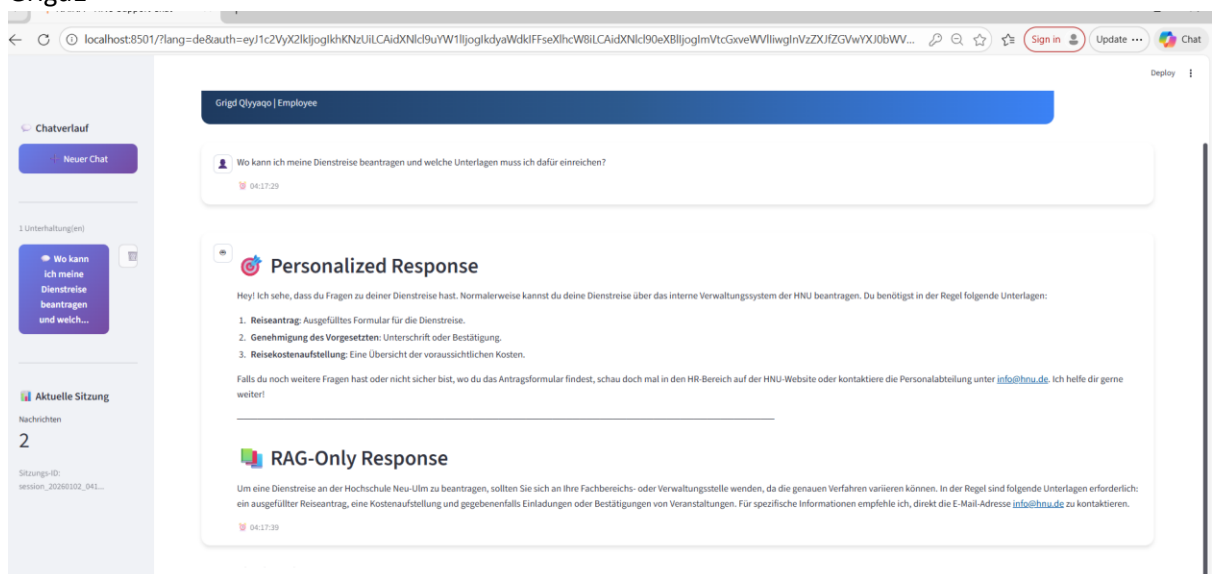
Grigd2

localhost:8501/?lang=de&auth=eyJ1c2VyX2lkIjogIkhKNzUiLCAidXNlcl9uYW1lIjogIkdyaWdkIFFseXlhcW8iLCAidXNlcl90eXBlIjogImVtcGxveWVlIiwgInVzZXJfZGVwYXJ0bWV...

Sign in

Update ...

Chat

Deploy

Grigd Qlyyaqo | Employee

Chatverlauf

Neuer Chat

Wo kann ich meine Dienstreise beantragen und welche Unterlagen muss ich dafür einreichen?

04:17:29

1 Unterhaltung(en)

Wo kann ich meine Dienstreise beantragen und welch...

Personalized Response

Hey! Ich sehe, dass du Fragen zu deiner Dienstreise hast. Normalerweise kannst du deine Dienstreise über das interne Verwaltungssystem der HNU beantragen. Du benötigst in der Regel folgende Unterlagen:

1. **Reiseantrag**: Ausgefülltes Formular für die Dienstreise.
2. **Genehmigung des Vorgesetzten**: Unterschrift oder Bestätigung.
3. **Reisekostenaufstellung**: Eine Übersicht der voraussichtlichen Kosten.

Falls du noch weitere Fragen hast oder nicht sicher bist, wo du das Antragsformular findest, schau doch mal in den HR-Bereich auf der HNU-Website oder kontaktiere die Personalabteilung unter info@hnu.de. Ich helfe dir gerne weiter!

Aktuelle Sitzung

Nachrichten

2

Sitzungs-ID:
session_20260102_041...

RAG-Only Response

Um eine Dienstreise an der Hochschule Neu-Ulm zu beantragen, sollten Sie sich an Ihre Fachbereichs- oder Verwaltungsstelle wenden, da die genauen Verfahren variieren können. In der Regel sind folgende Unterlagen erforderlich: ein ausgefüllter Reiseantrag, eine Kostenaufstellung und gegebenenfalls Einladungen oder Bestätigungen von Veranstaltungen. Für spezifische Informationen empfehle ich, direkt die E-Mail-Adresse info@hnu.de zu kontaktieren.

04:17:39